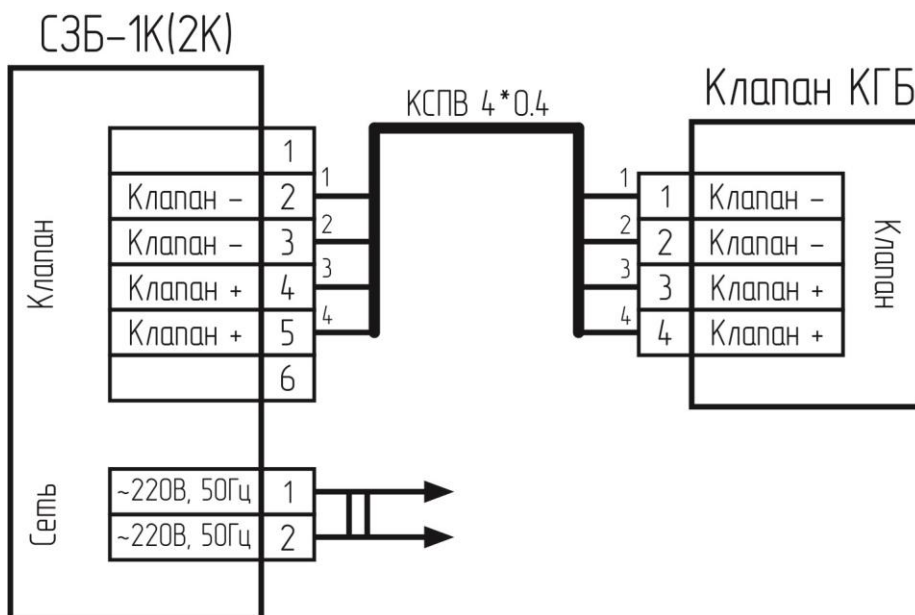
СЗБ-1К(2К)

КСПВ 4*0.4

Клапан КГБ

Клапан

| | 1 |
|---|---|
| Клапан – | 2 |
| Клапан – | 3 |
| Клапан + | 4 |
| Клапан + | 5 |
| | 6 |

1
2
3
4

1
2
3
4

| 1 | Клапан – |
|---|---|
| 2 | Клапан – |
| 3 | Клапан + |
| 4 | Клапан + |

Клапан

Сеть

| ~220В, 50Гц | 1 |
|---|---|
| ~220В, 50Гц | 2 |